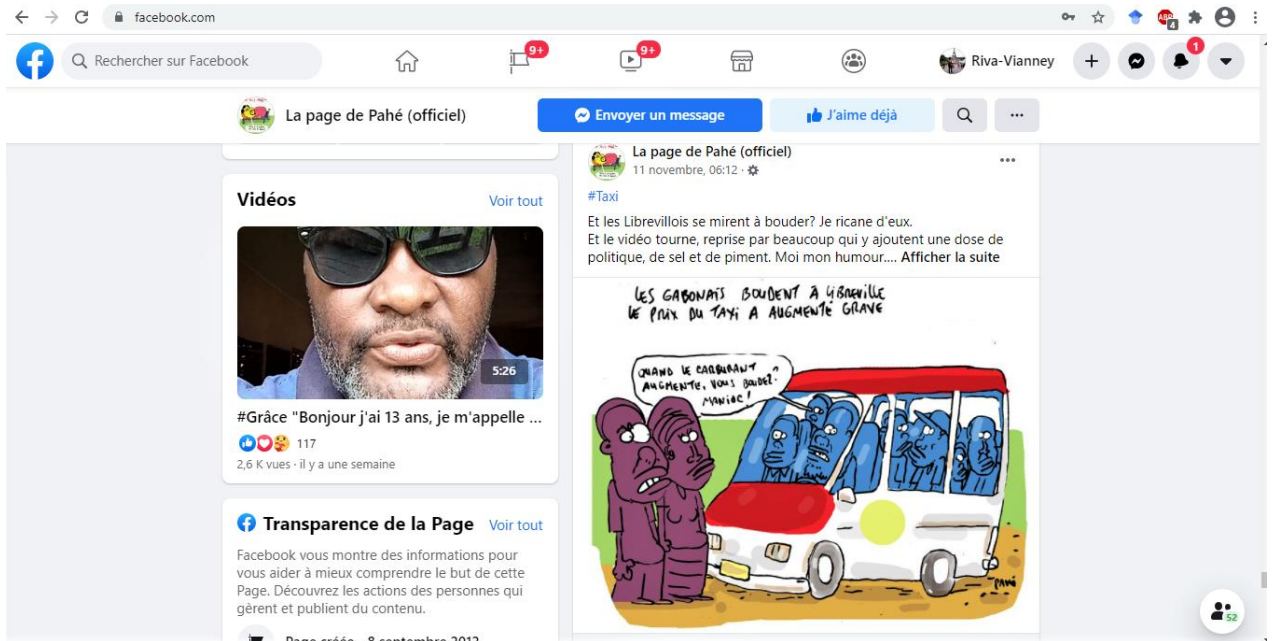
facebook.com

Rechercher sur Facebook

9+

9+

Riva-Vianney

1

La page de Pahé (officiel)

Envoyer un message

J'aime déjà

Vidéos

Voir tout

5:26

#Grâce "Bonjour j'ai 13 ans, je m'appelle ...

117

2,6 K vues · il y a une semaine

Transparence de la Page

Voir tout

Facebook vous montre des informations pour vous aider à mieux comprendre le but de cette Page. Découvrez les actions des personnes qui gèrent et publient du contenu.

Page créée - 8 septembre 2012

La page de Pahé (officiel)

11 novembre, 06:12 ·

#Taxi

Et les Librevillois se mirent à bouder? Je ricane d'eux.
Et le vidéo tourne, reprise par beaucoup qui y ajoutent une dose de politique, de sel et de piment. Moi mon humour.... Afficher la suite

LES GABONAIS BOUDENT À LIBREVILLE
LE PRIX DU TAXI A AUGMENTÉ GRAVE

QUAND LE CARBURANT AUGMENTE, VOUS BOUDEZ? MANIOC!

PAHÉ

52